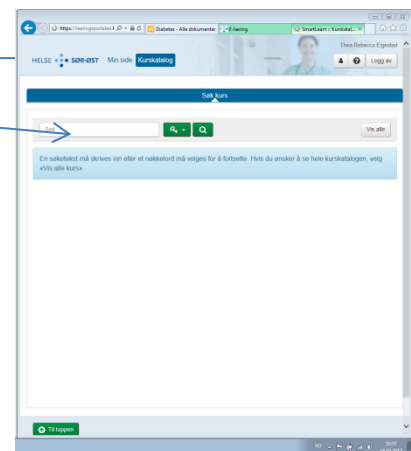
https://læringsportalen.f
Diabetes - Alle dokumenter
E-læring
SmartLearn :: Kurskatal...

HELSE SØR-ØST
Min side
Kurskatalog
Thea Rebecca Egeste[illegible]
Logg av

Søk kurs

Søk
Vis alle

En søketekst må skrives inn eller et nøkkelord må velges for å fortsette. Hvis du ønsker å se hele kurskatalogen, velg «Vis alle kurs».

Til toppen

NO